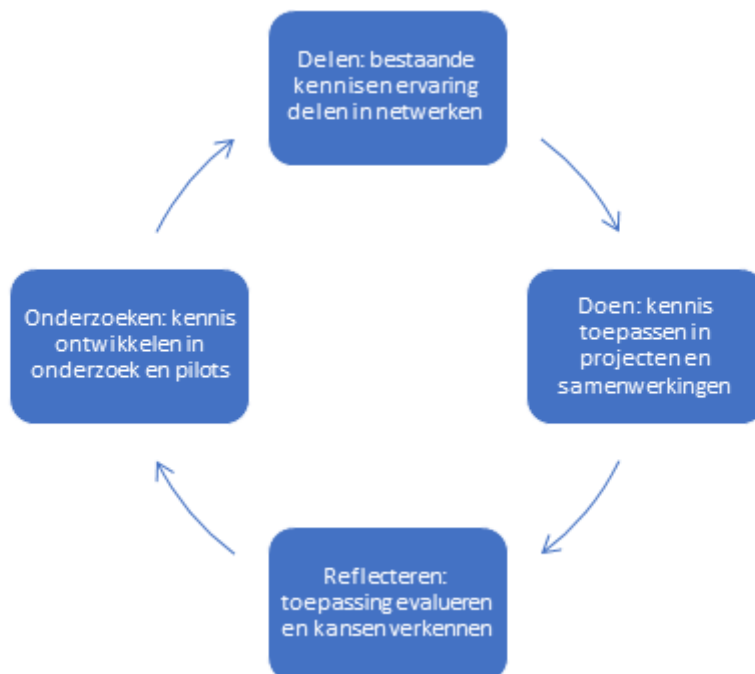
Delen: bestaande kennis en ervaring delen in netwerken

Doen: kennis toepassen in projecten en samenwerkingen

Reflecteren: toepassing evalueren en kansen verkennen

Onderzoeken: kennis ontwikkelen in onderzoek en pilots